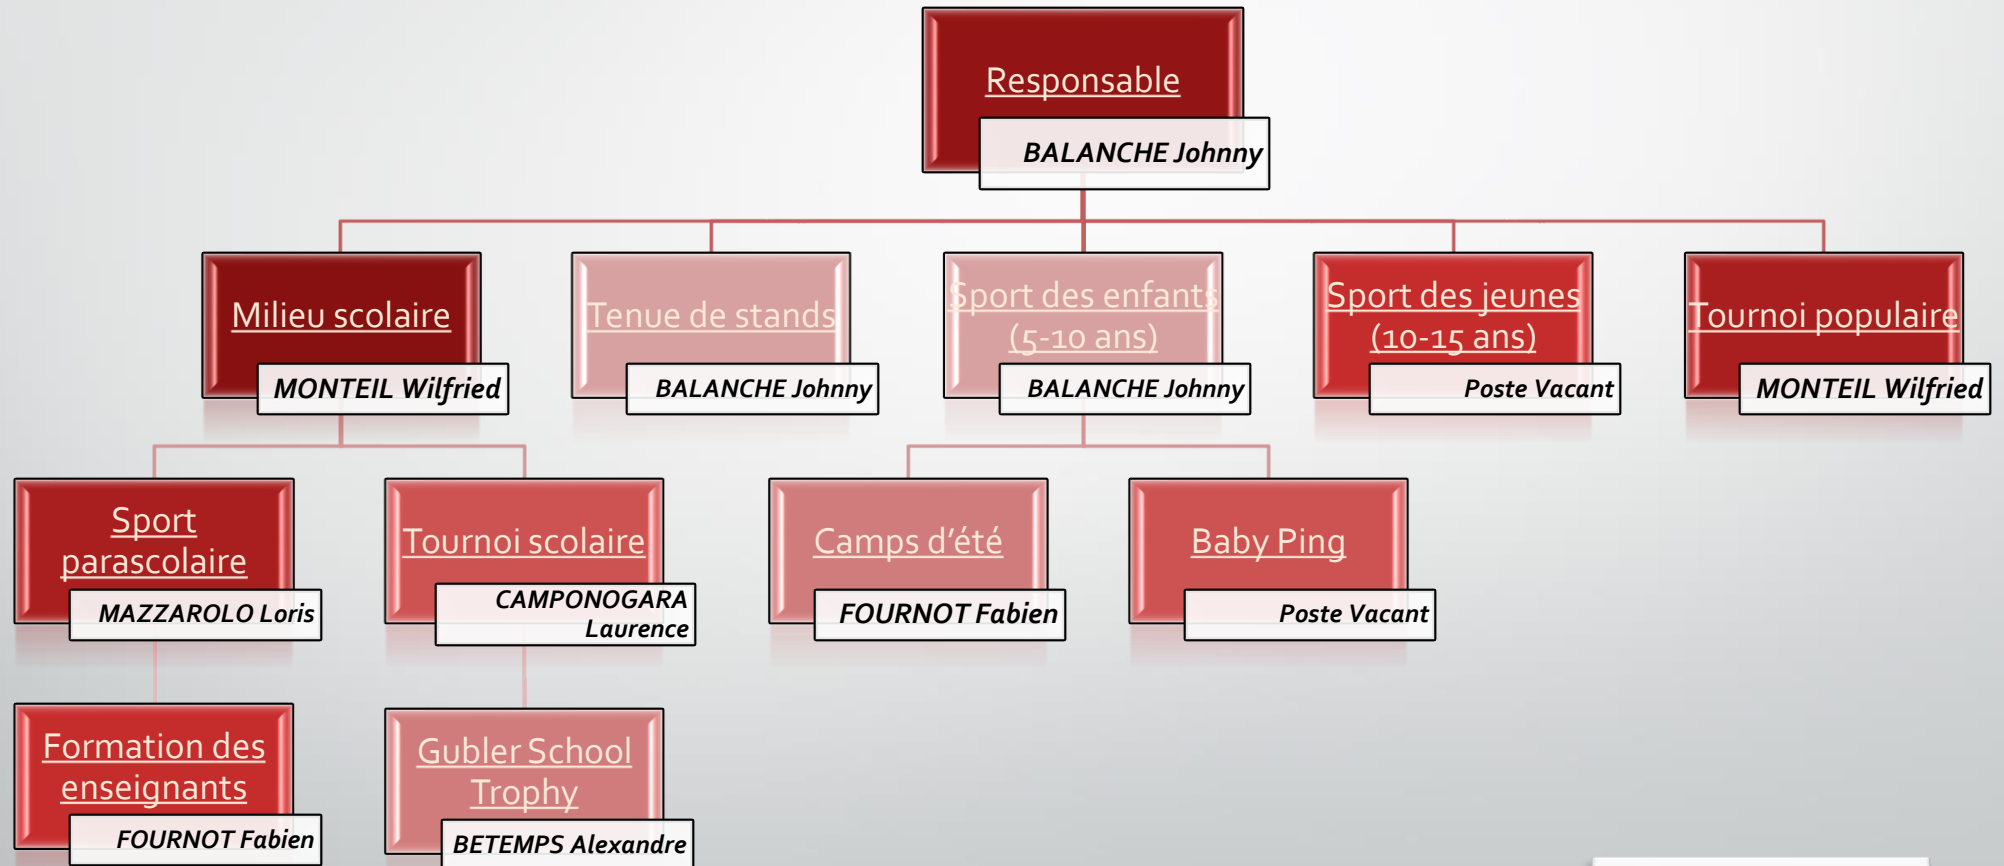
Responsable
BALANCHE Johnny

Milieu scolaire
MONTEIL Wilfried

Tenue de stands
BALANCHE Johnny

Sport des enfants (5-10 ans)
BALANCHE Johnny

Sport des jeunes (10-15 ans)
Poste Vacant

Tournoi populaire
MONTEIL Wilfried

Sport parascolaire
MAZZAROLO Loris

Tournoi scolaire
CAMPONOGARA Laurence

Camps d'été
FOURNOT Fabien

Baby Ping
Poste Vacant

Formation des enseignants
FOURNOT Fabien

Gubler School Trophy
BETEMPS Alexandre